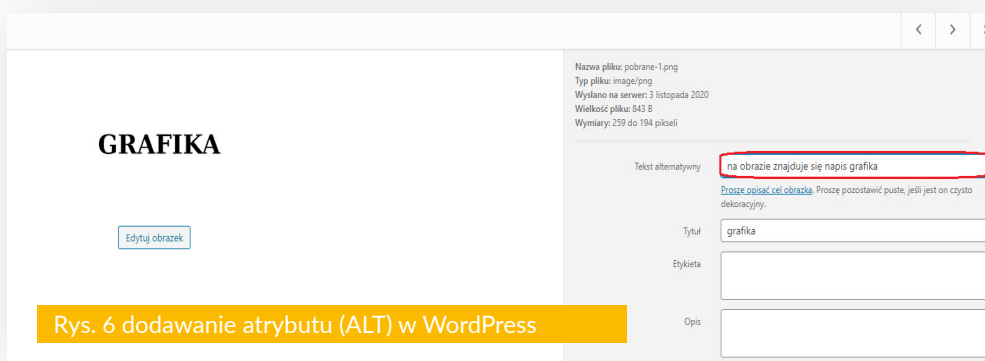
‹ ›

GRAFIKA

Edytuj obrazek

Rys. 6 dodawanie atrybutu (ALT) w WordPress

Nazwa pliku: pobrane-1.png
Typ pliku: image/png
Wysłano na serwer: 3 listopada 2020
Wielkość pliku: 843 B
Wymiary: 259 do 194 pikseli

Tekst alternatywny: na obrazie znajduje się napis grafika

Proszę opisać cel obrazka. Proszę pozostawić puste, jeśli jest on czysto dekoracyjny.

Tytuł: grafika

Etykieta

Opis